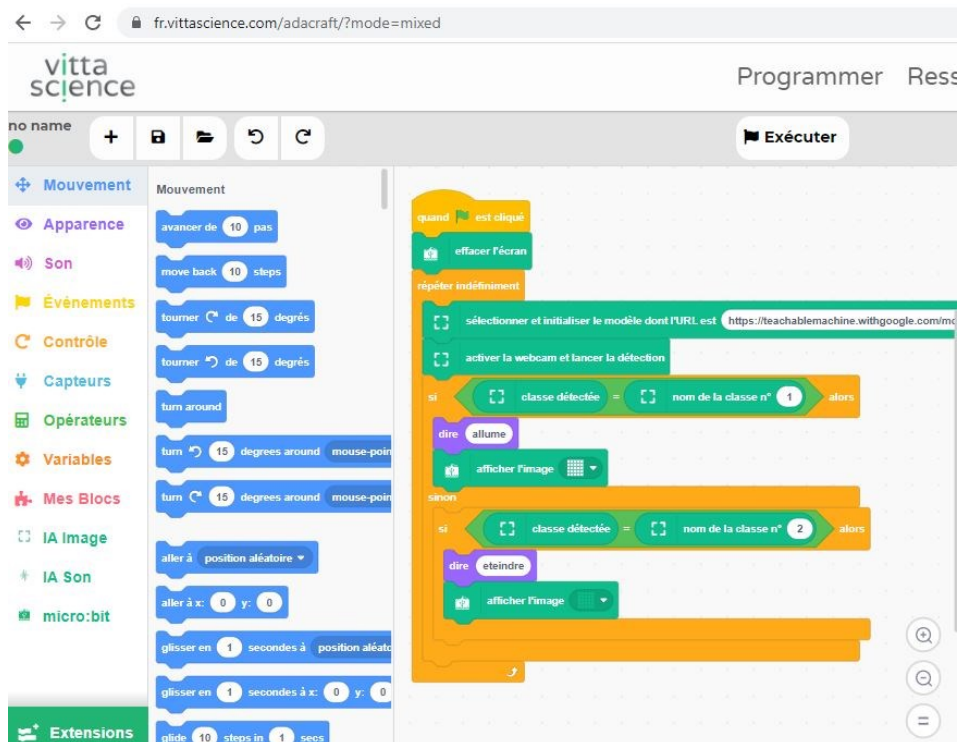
fr.vittascience.com/adacraft/?mode=mixed

vitta science

Programmer Ress

no name

Exécuter

Mouvement
Apparence
Son
Événements
Contrôle
Capteurs
Opérateurs
Variables
Mes Blocs
IA Image
IA Son
micro:bit

Extensions

Mouvement

avancer de 10 pas
move back 10 steps
tourner de 15 degrés
tourner de 15 degrés
turn around
turn 15 degrees around mouse-poin
turn 15 degrees around mouse-poin
aller à position aléatoire
aller à x: 0 y: 0
glisser en 1 secondes à position aléato
glisser en 1 secondes à x: 0 y: 0
glide 10 steps in 1 secs

quand est cliqué
effacer l'écran
répéter indéfiniment
sélectionner et initialiser le modèle dont l'URL est https://teachablemachine.withgoogle.com/mo
activer la webcam et lancer la détection
si classe détectée = nom de la classe n° 1 alors
dire allume
afficher l'image
sinon
si classe détectée = nom de la classe n° 2 alors
dire eteindre
afficher l'image